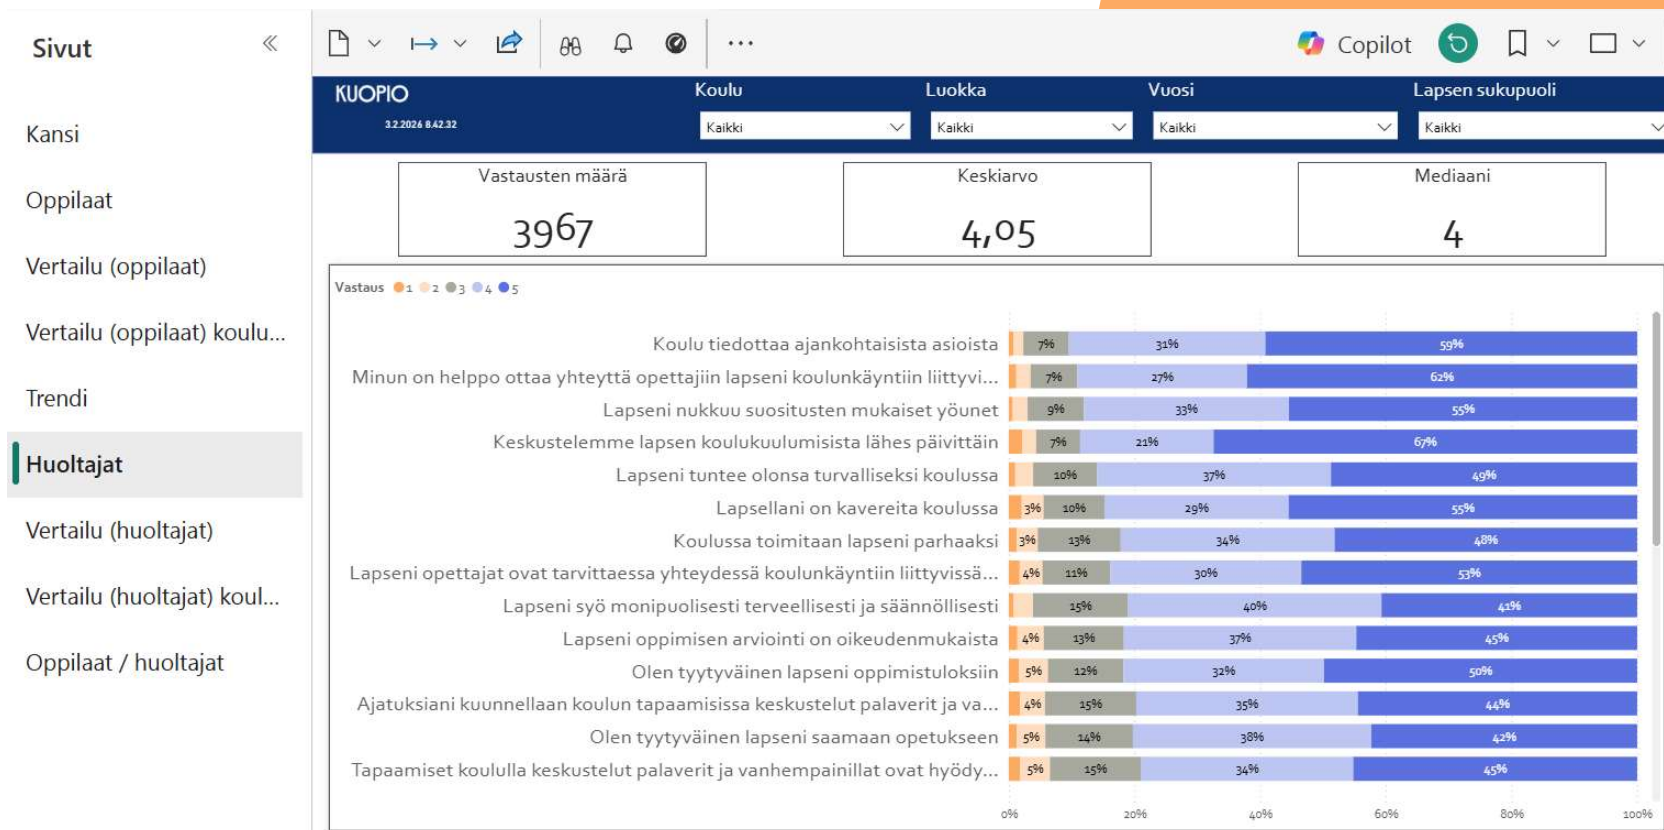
Sivut

Kansi

Oppilaat

Vertailu (oppilaat)

Vertailu (oppilaat) koulu...

Trendi

Huoltajat

Vertailu (huoltajat)

Vertailu (huoltajat) koul...

Oppilaat / huoltajat

Copilot

KUOPIO
3.2.2026 8.42.32

Koulu
Kaikki

Luokka
Kaikki

Vuosi
Kaikki

Lapsen sukupuoli
Kaikki

Vastausten määrä
3967

Keskiarvo
4,05

Mediaani
4

Vastaus 1 2 3 4 5

| Kysymys | | | | | |
|---|---|---|---|---|---|
| Koulu tiedottaa ajankohtaisista asioista | | | 7% | 31% | 59% |
| Minun on helppo ottaa yhteyttä opettajiin lapseni koulunkäyntiin liittyvi... | | | 7% | 27% | 62% |
| Lapseni nukkuu suositusten mukaiset yöunet | | | 9% | 33% | 55% |
| Keskustelemme lapsen koulukuulumisista lähes päivittäin | | | 7% | 21% | 67% |
| Lapseni tuntee olonsa turvalliseksi koulussa | | | 10% | 37% | 49% |
| Lapsellani on kavereita koulussa | 3% | | 10% | 29% | 55% |
| Koulussa toimitaan lapseni parhaaksi | 3% | | 13% | 34% | 48% |
| Lapseni opettajat ovat tarvittaessa yhteydessä koulunkäyntiin liittyvissä... | 4% | | 11% | 30% | 53% |
| Lapseni syö monipuolisesti terveellisesti ja säännöllisesti | | | 15% | 40% | 41% |
| Lapseni oppimisen arviointi on oikeudenmukaista | 4% | | 13% | 37% | 45% |
| Olen tyytyväinen lapseni oppimistuloksiin | 5% | | 12% | 32% | 50% |
| Ajatuksiani kuunnellaan koulun tapaamisissa keskustelut palaverit ja va... | 4% | | 15% | 35% | 44% |
| Olen tyytyväinen lapseni saamaan opetukseen | 5% | | 14% | 38% | 42% |
| Tapaamiset koululla keskustelut palaverit ja vanhempainillat ovat hyödy... | 5% | | 15% | 34% | 45% |

0% 20% 40% 60% 80% 100%